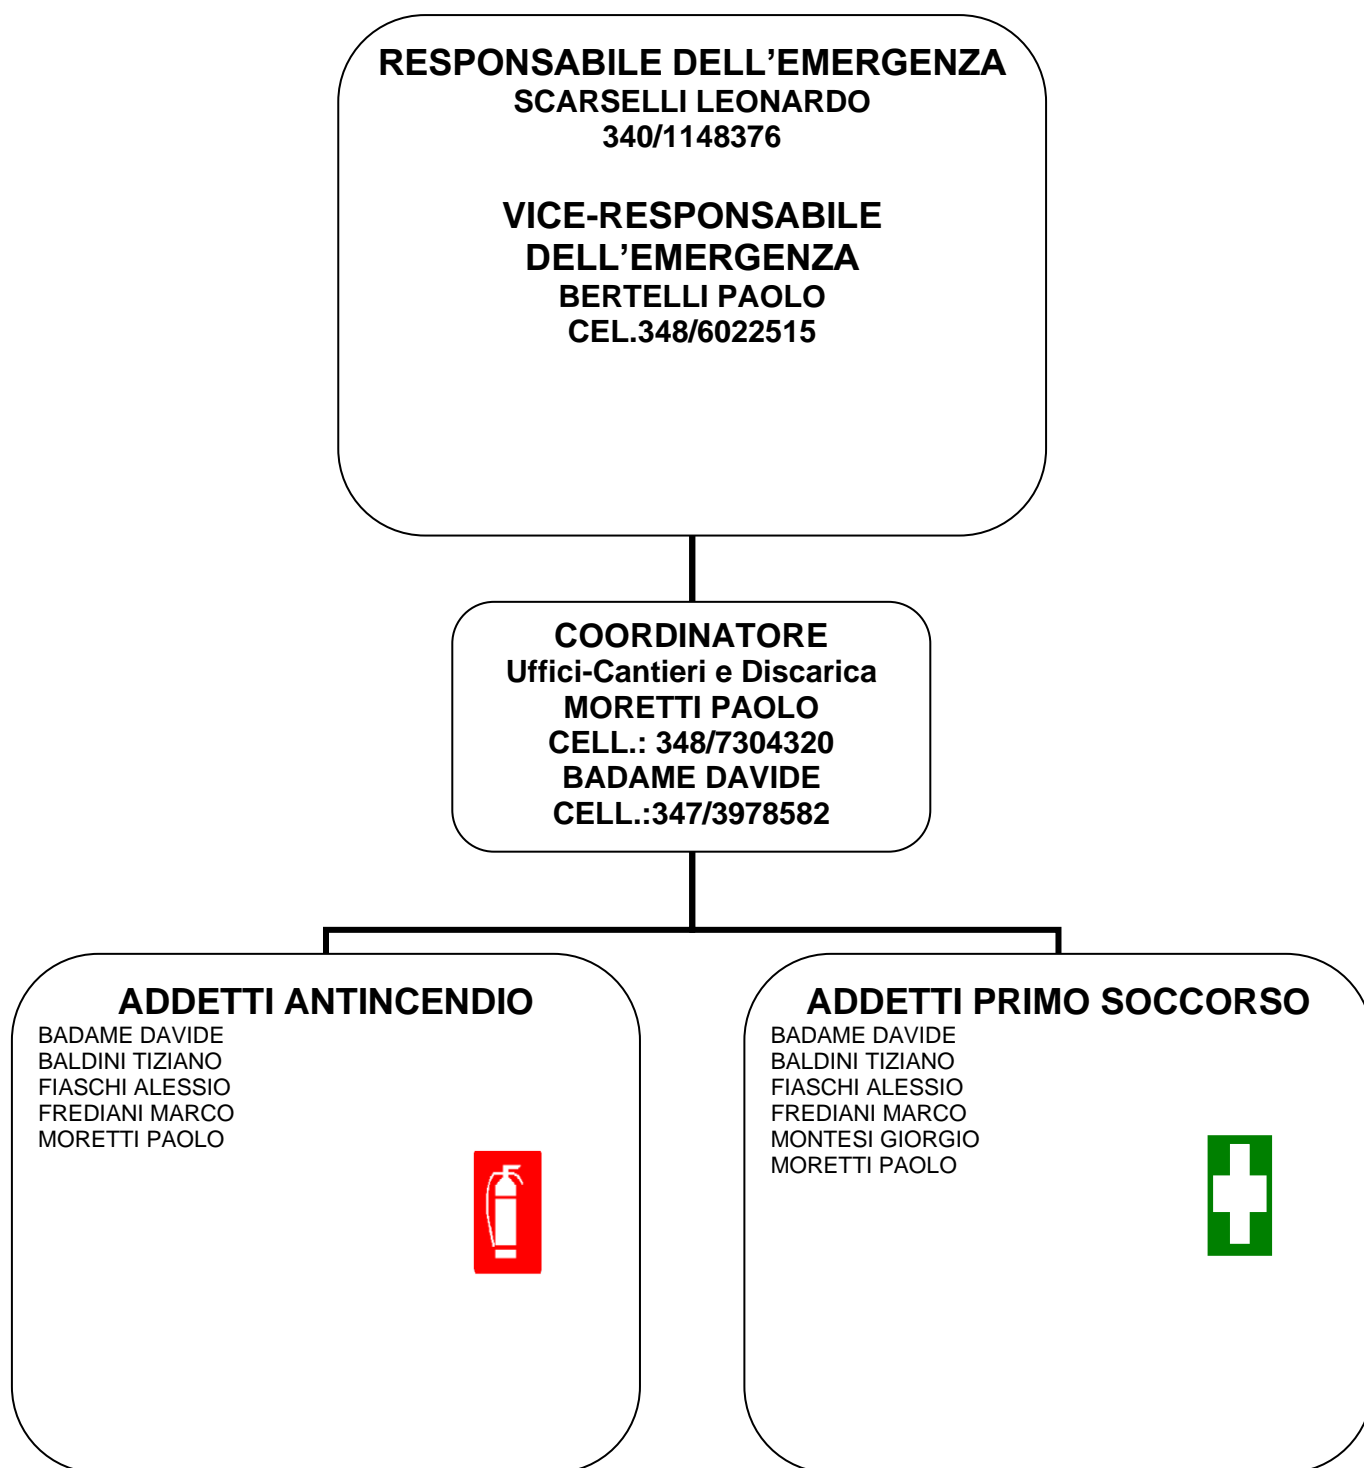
RESPONSABILE DELL’EMERGENZA
SCARSELLI LEONARDO
340/1148376

VICE-RESPONSABILE DELL’EMERGENZA
BERTELLI PAOLO
CEL.348/6022515

COORDINATORE
Uffici-Cantieri e Discarica
MORETTI PAOLO
CELL.: 348/7304320
BADAME DAVIDE
CELL.:347/3978582

ADDETTI ANTINCENDIO
BADAME DAVIDE
BALDINI TIZIANO
FIASCHI ALESSIO
FREDIANI MARCO
MORETTI PAOLO

ADDETTI PRIMO SOCCORSO
BADAME DAVIDE
BALDINI TIZIANO
FIASCHI ALESSIO
FREDIANI MARCO
MONTESI GIORGIO
MORETTI PAOLO